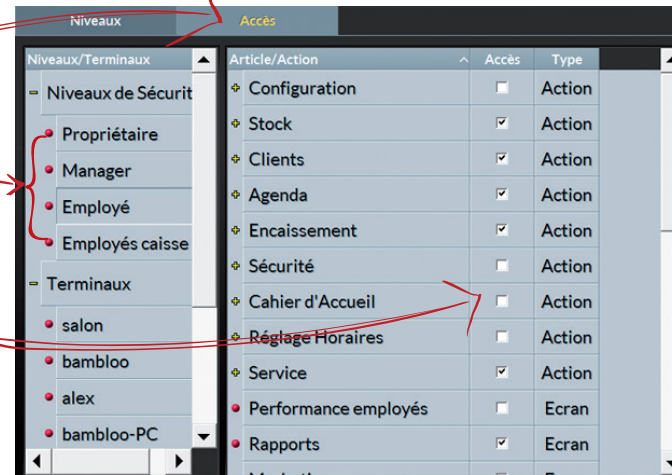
Niveaux | Accès

Niveaux/Terminaux

Niveaux de Sécurit

Propriétaire

Manager

Employé

Employés caisse

Terminaux

salon

bambloo

alex

bambloo-PC

| Article/Action | Accès | Type |
|---|---|---|
| Configuration | ☐ | Action |
| Stock | ☑ | Action |
| Clients | ☑ | Action |
| Agenda | ☑ | Action |
| Encaissement | ☑ | Action |
| Sécurité | ☐ | Action |
| Cahier d'Accueil | ☐ | Action |
| Réglage Horaires | ☐ | Action |
| Service | ☑ | Action |
| Performance employés | ☐ | Ecran |
| Rapports | ☑ | Ecran |